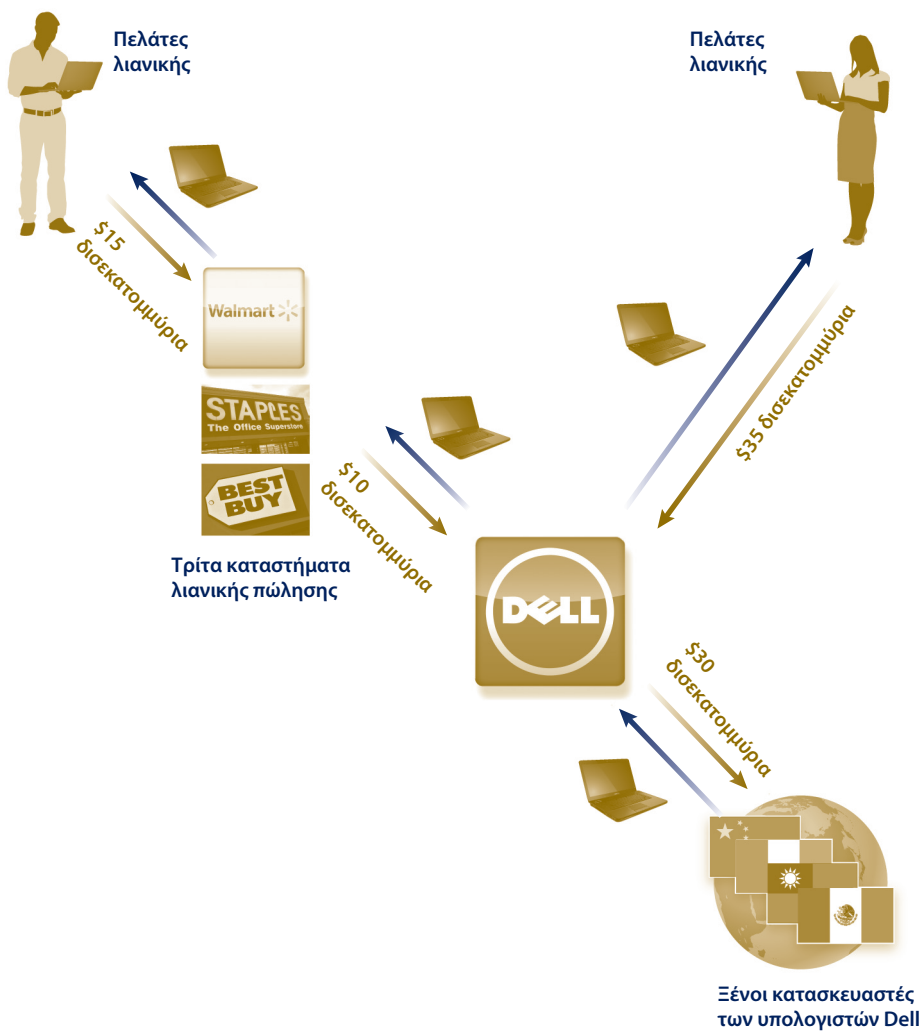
Πελάτες λιανικής

Πελάτες λιανικής

\$15 δισεκατομμύρια

Walmart

STAPLES The Office Superstore

BEST BUY

Τρίτα καταστήματα λιανικής πώλησης

\$10 δισεκατομμύρια

\$35 δισεκατομμύρια

DELL

\$30 δισεκατομμύρια

Ξένοι κατασκευαστές των υπολογιστών Dell